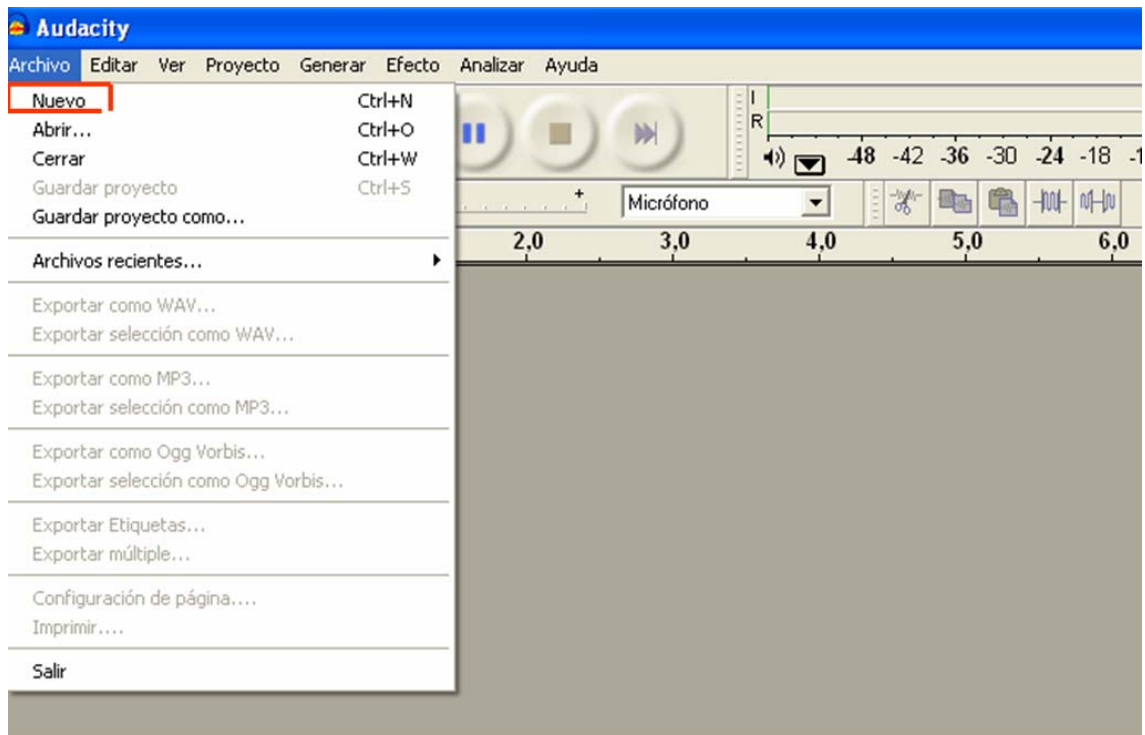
Audacity

Archivo Editar Ver Proyecto Generar Efecto Analizar Ayuda

Nuevo Ctrl+N
Abrir... Ctrl+O
Cerrar Ctrl+W
Guardar proyecto Ctrl+S
Guardar proyecto como...

Archivos recientes...

Exportar como WAV...
Exportar selección como WAV...

Exportar como MP3...
Exportar selección como MP3...

Exportar como Ogg Vorbis...
Exportar selección como Ogg Vorbis...

Exportar Etiquetas...
Exportar múltiple...

Configuración de página....
Imprimir....

Salir

I
R
-48 -42 -36 -30 -24 -18 -1

Micrófono

2,0 3,0 4,0 5,0 6,0